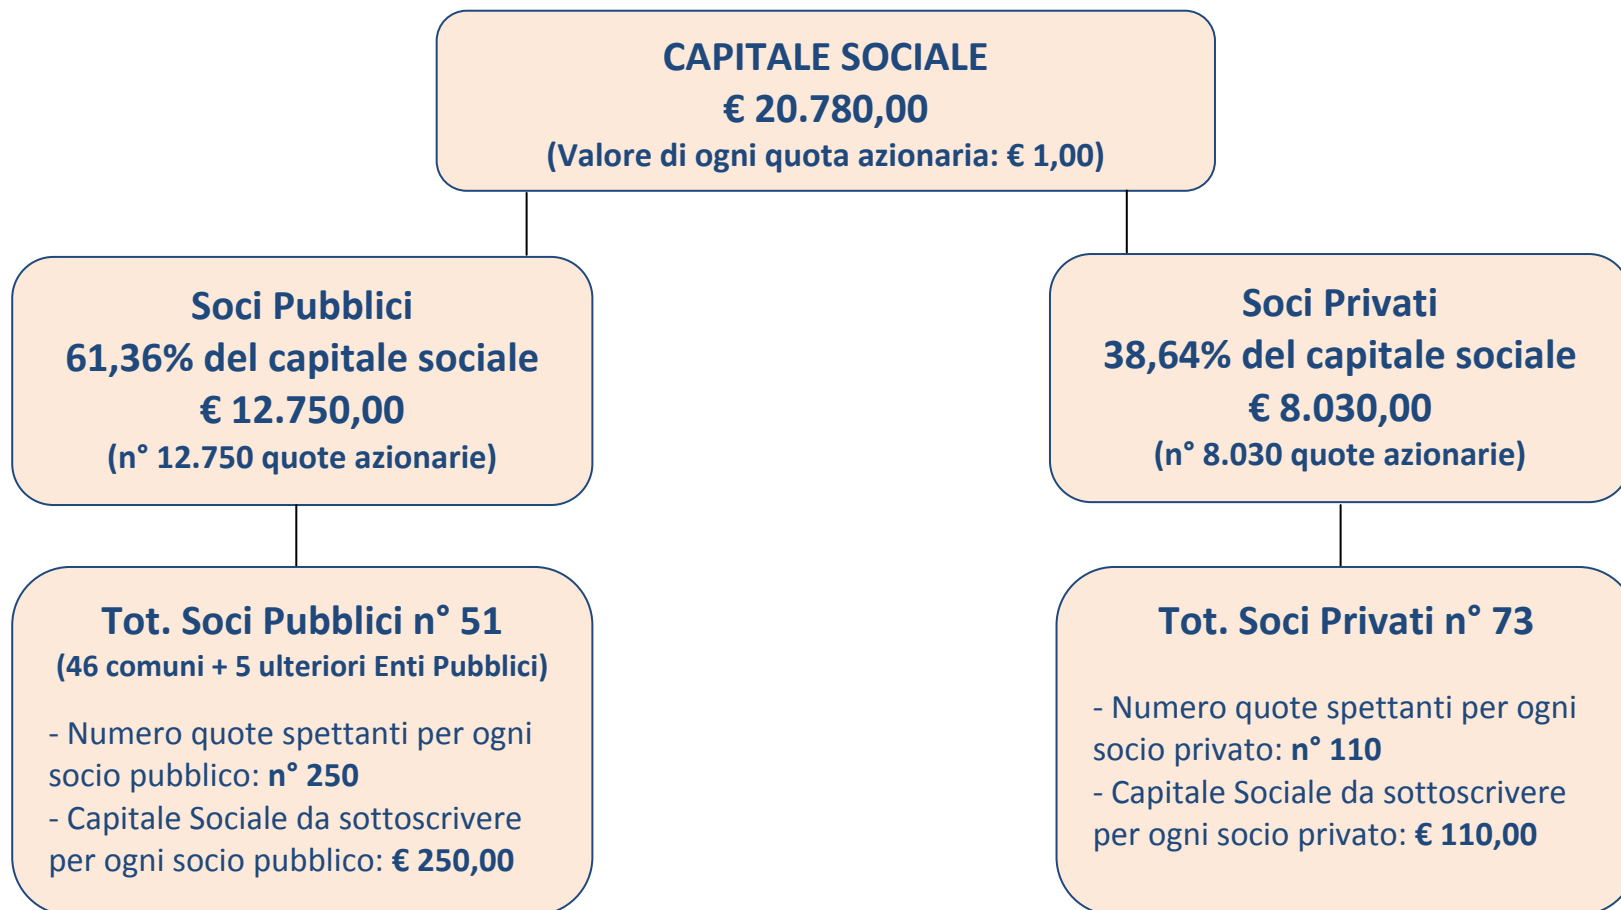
CAPITALE SOCIALE
€ 20.780,00
(Valore di ogni quota azionaria: € 1,00)

Soci Pubblici
61,36% del capitale sociale
€ 12.750,00
(n° 12.750 quote azionarie)

Soci Privati
38,64% del capitale sociale
€ 8.030,00
(n° 8.030 quote azionarie)

Tot. Soci Pubblici n° 51
(46 comuni + 5 ulteriori Enti Pubblici)

- Numero quote spettanti per ogni socio pubblico: n° 250
- Capitale Sociale da sottoscrivere per ogni socio pubblico: € 250,00

Tot. Soci Privati n° 73

- Numero quote spettanti per ogni socio privato: n° 110
- Capitale Sociale da sottoscrivere per ogni socio privato: € 110,00